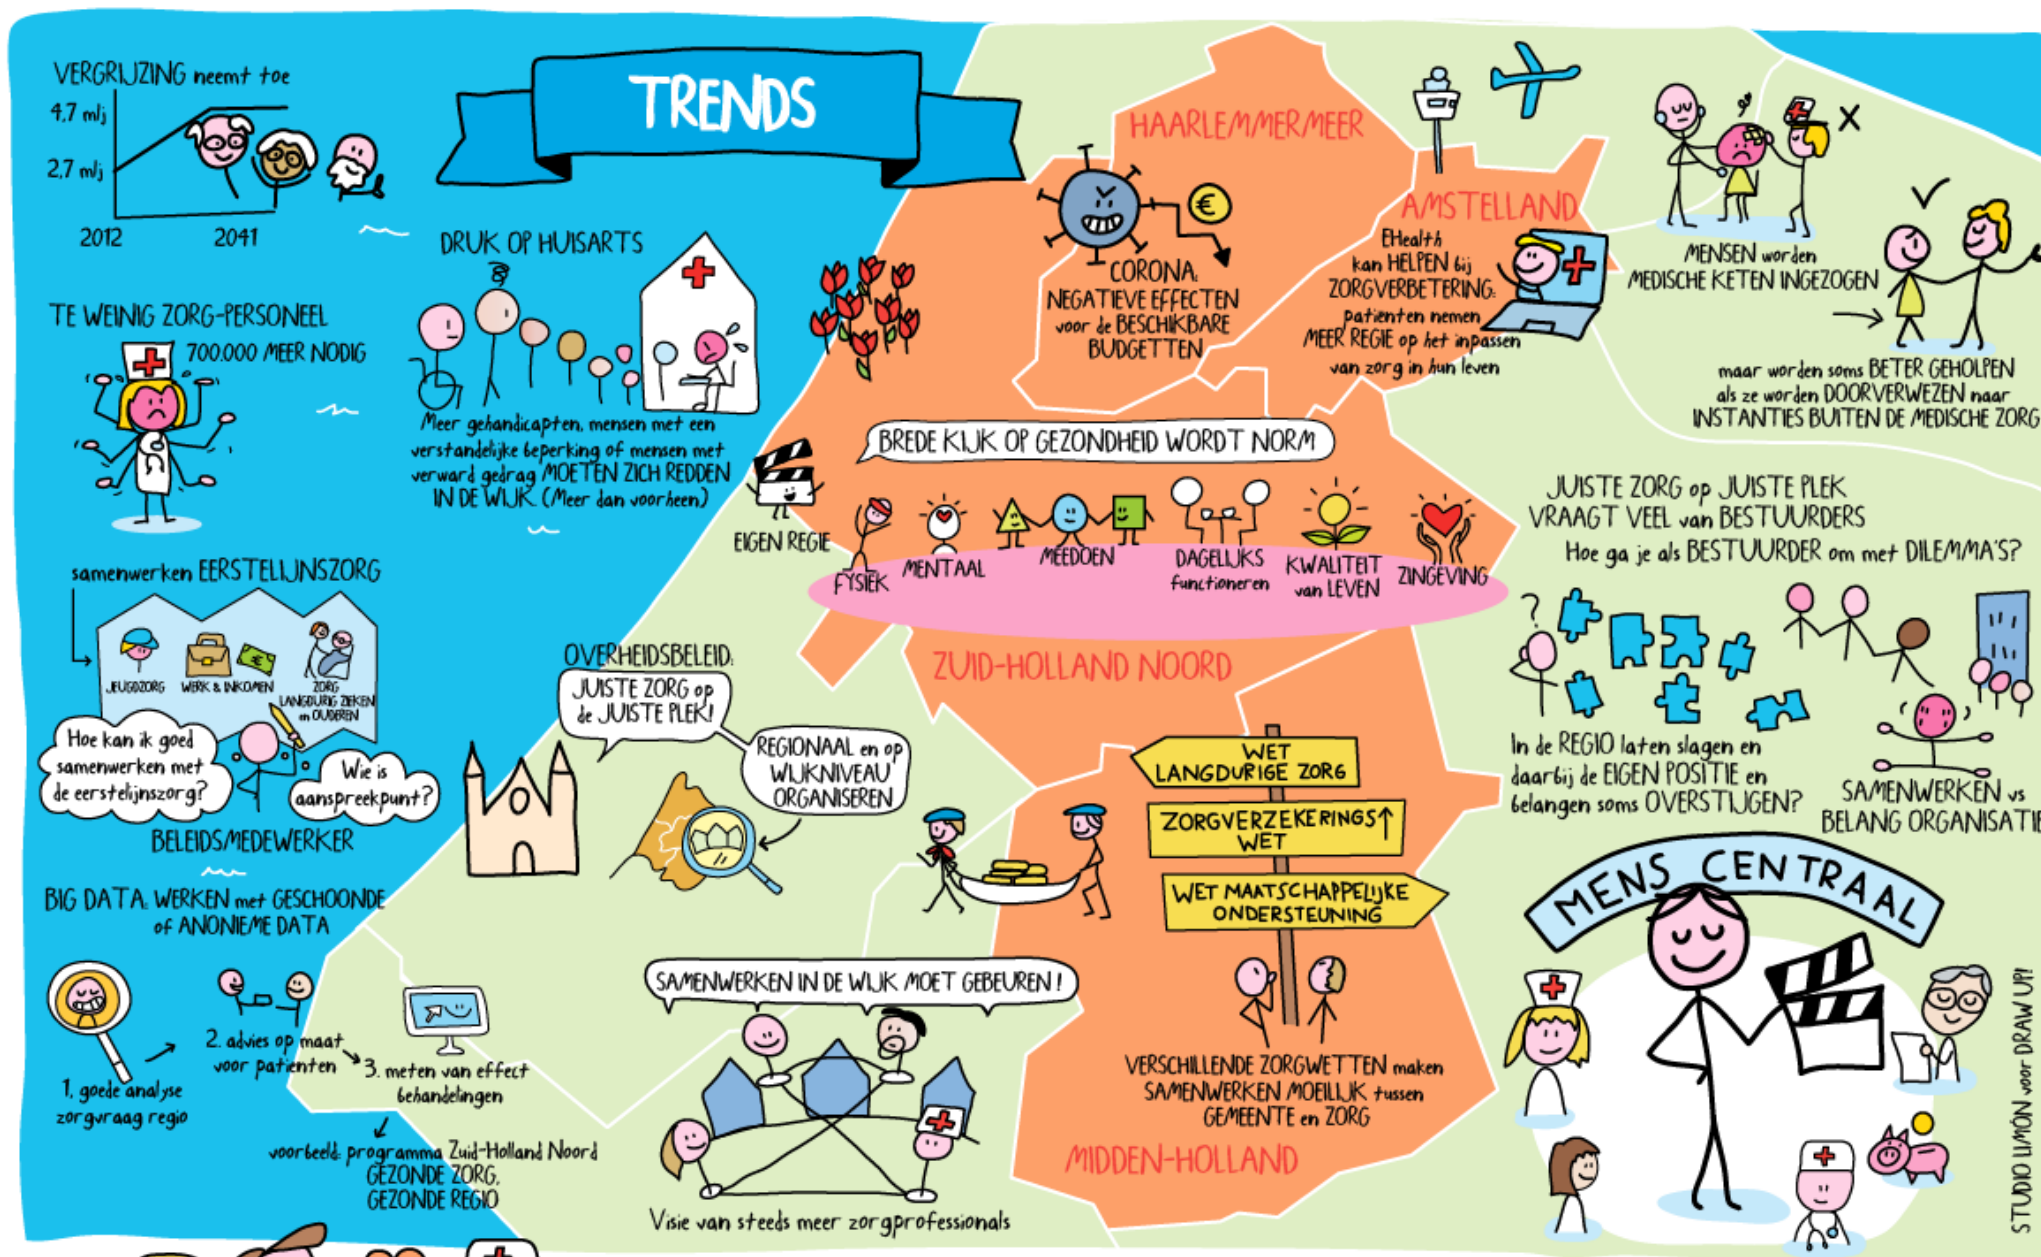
TRENDS

VERGRIJZING neemt toe
4,7 mlj
2,7 mlj
2012
2041

TE WEINIG ZORG-PERSONEEL
700.000 MEER NODIG

samenwerken EERSTELIJNSZORG
JEUGDZORG
WERK & INKOMEN
ZORG LANGDURIG ZIEKEN en OUDEREN
Hoe kan ik goed samenwerken met de eerstelijnszorg?
Wie is aanspreekpunt?
BELEIDSMEDEWERKER

BIG DATA: WERKEN met GESCHOONDE of ANONIEME DATA
1. goede analyse zorgvraag regio
2. advies op maat voor patienten
3. meten van effect behandelingen
voorbeeld: programma Zuid-Holland Noord GEZONDE ZORG, GEZONDE REGIO

DRUK OP HUISARTS
Meer gehandicapten, mensen met een verstandelijke beperking of mensen met verward gedrag MOETEN ZICH REDDEN IN DE WIJK (Meer dan voorheen)

EIGEN REGIE

OVERHEIDSBELEID:
JUISTE ZORG op de JUISTE PLEK!
REGIONAAL en op WIJKNIVEAU ORGANISEREN

SAMENWERKEN IN DE WIJK MOET GEBEUREN!
Visie van steeds meer zorgprofessionals

HAARLEMMERMEER
CORONA: NEGATIEVE EFFECTEN voor de BESCHIKBARE BUDGETTEN

AMSTELLAND
EHealth kan HELPEN bij ZORGVERBETERING: patienten nemen MEER REGIE op het inpassen van zorg in hun leven

BREDE KIJK OP GEZONDHEID WORDT NORM
FYSIEK
MENTAAL
MEEDOEN
DAGELIJKS functioneren
KWALITEIT van LEVEN
ZINGEVING

ZUID-HOLLAND NOORD

WET LANGDURIGE ZORG
ZORGVERZEKERINGS WET
WET MAATSCHAPPELIJKE ONDERSTEUNING
VERSCHILLENDE ZORGWETTEN maken SAMENWERKEN MOEILIJK tussen GEMEENTE en ZORG

MIDDEN-HOLLAND

MENSEN worden MEDISCHE KETEN INGEZOGEN
maar worden soms BETER GEHOLPEN als ze worden DOORVERWEZEN naar INSTANTIES BUITEN DE MEDISCHE ZORG

JUISTE ZORG op JUISTE PLEK VRAAGT VEEL van BESTUURDERS
Hoe ga je als BESTUURDER om met DILEMMA'S?
In de REGIO laten slagen en daarbij de EIGEN POSITIE en belangen soms OVERSTIJGEN?
SAMENWERKEN vs BELANG ORGANISATIE

MENS CENTRAAL

STUDIO LIMON voor DRAW UP!